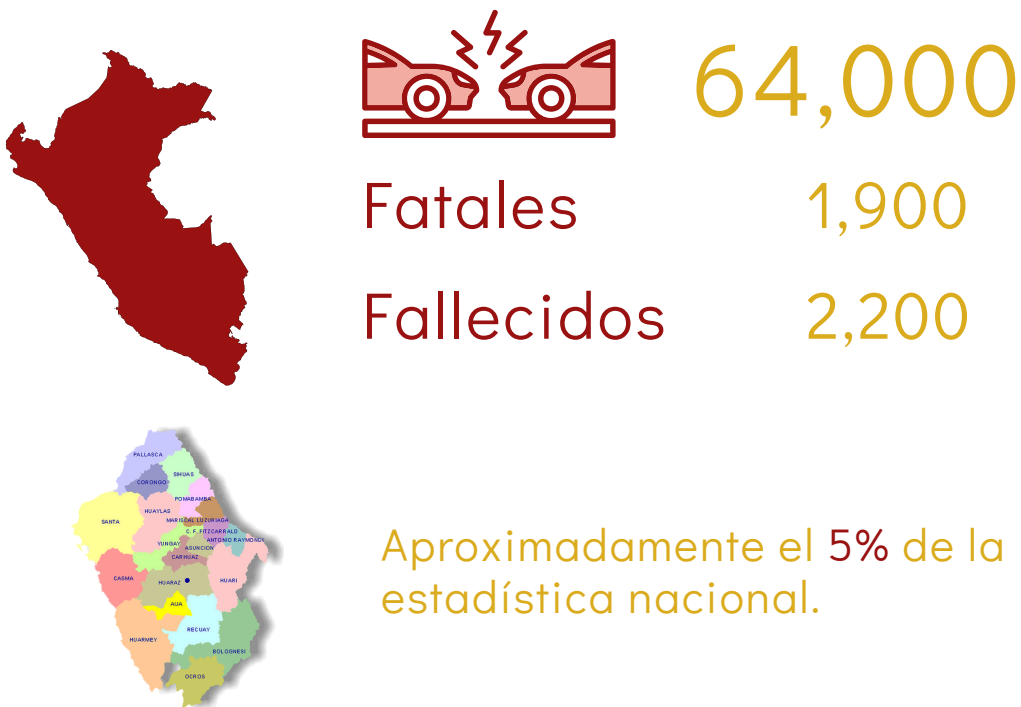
64,000

Fatales 1,900

Fallecidos 2,200

PALLASCA
SIHUAS
CORONGO
POMABAMBA
SANTA
HUAYLAS
MARISCAL LUZURIAGA
C. F. FITZCARRALD
ANTONIO RAYMONDI
YUNGAY
ASUNCION
CARHUAZ
CASMA
HUARAZ
HUARI
AIJA
RECUAY
HUARMEY
BOLOGNESI
OCROS

Aproximadamente el 5% de la estadística nacional.